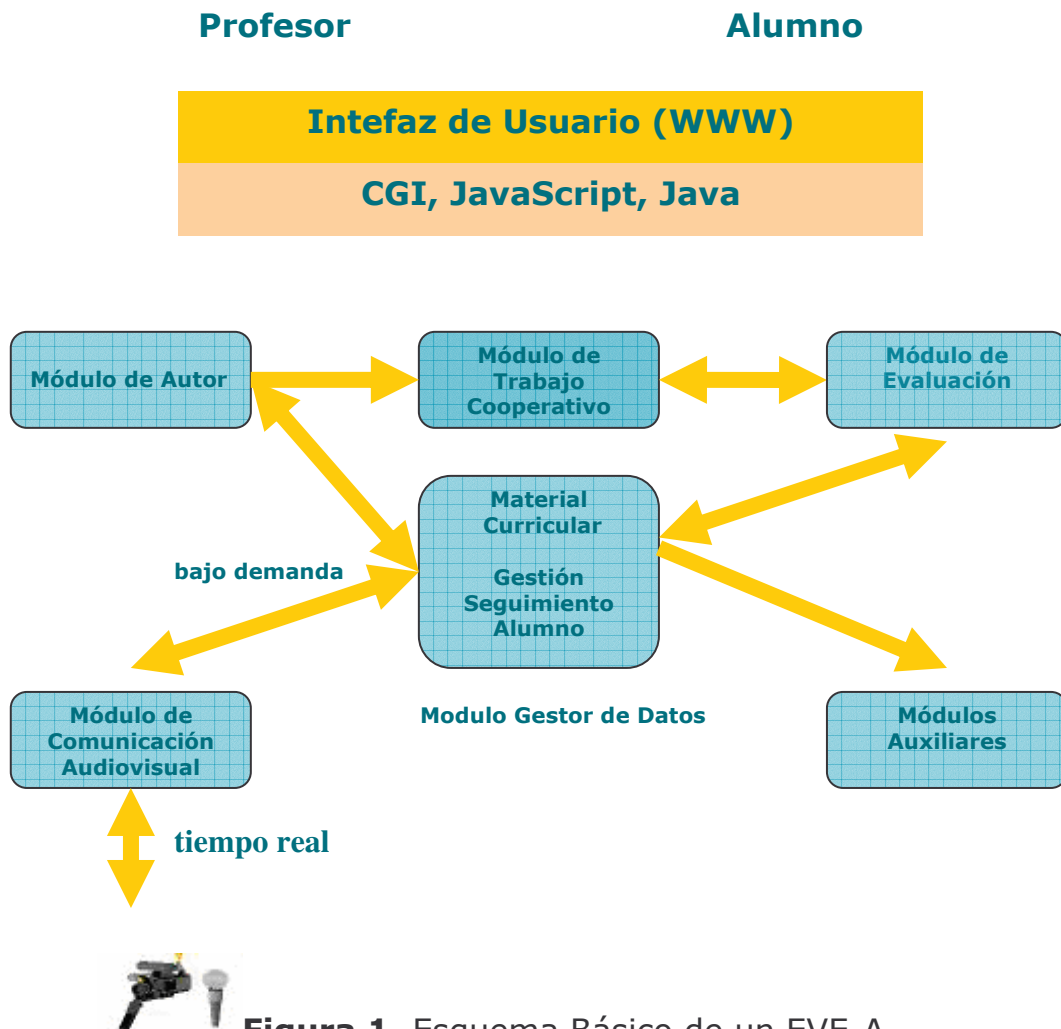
Profesor

Alumno

Intefaz de Usuario (WWW)

CGI, JavaScript, Java

Módulo de Autor

Módulo de Trabajo Cooperativo

Módulo de Evaluación

Material Curricular

Gestión Seguimiento Alumno

bajo demanda

Módulo de Comunicación Audiovisual

Modulo Gestor de Datos

Módulos Auxiliares

tiempo real

Figura 1. Esquema Básico de un EVE-A